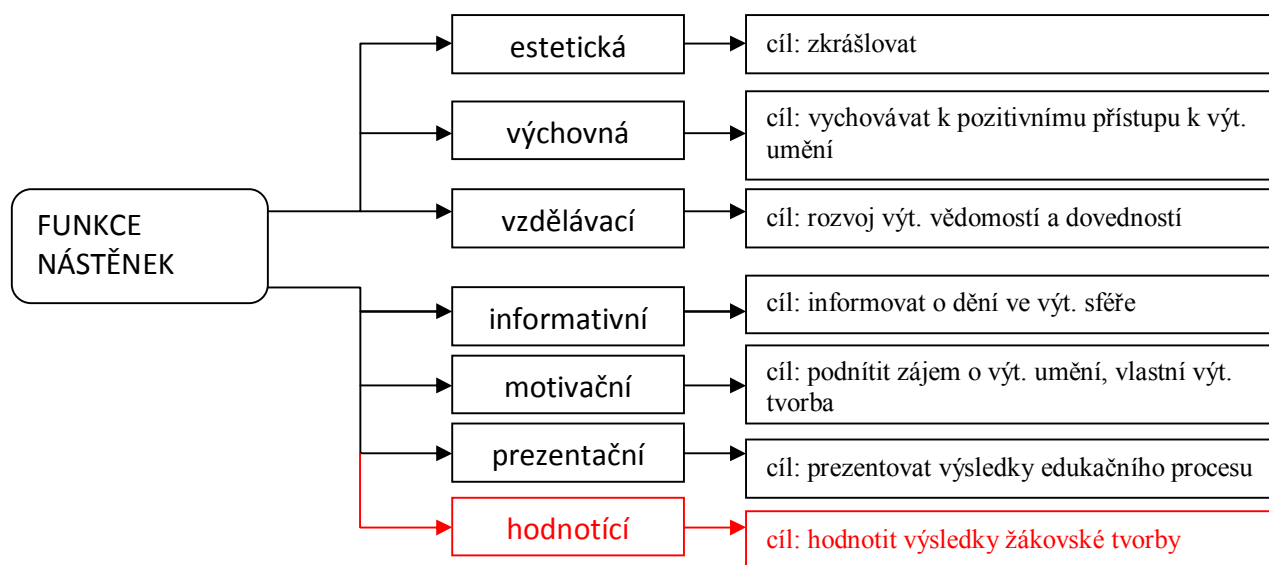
FUNKCE NÁSTĚNEK

estetická

cíl: zkrášlovat

výchovná

cíl: vychovávat k pozitivnímu přístupu k výt. umění

vzdělávací

cíl: rozvoj výt. vědomostí a dovedností

informativní

cíl: informovat o dění ve výt. sféře

motivační

cíl: podnítit zájem o výt. umění, vlastní výt. tvorba

prezentační

cíl: prezentovat výsledky edukačního procesu

hodnotící

cíl: hodnotit výsledky žákovské tvorby